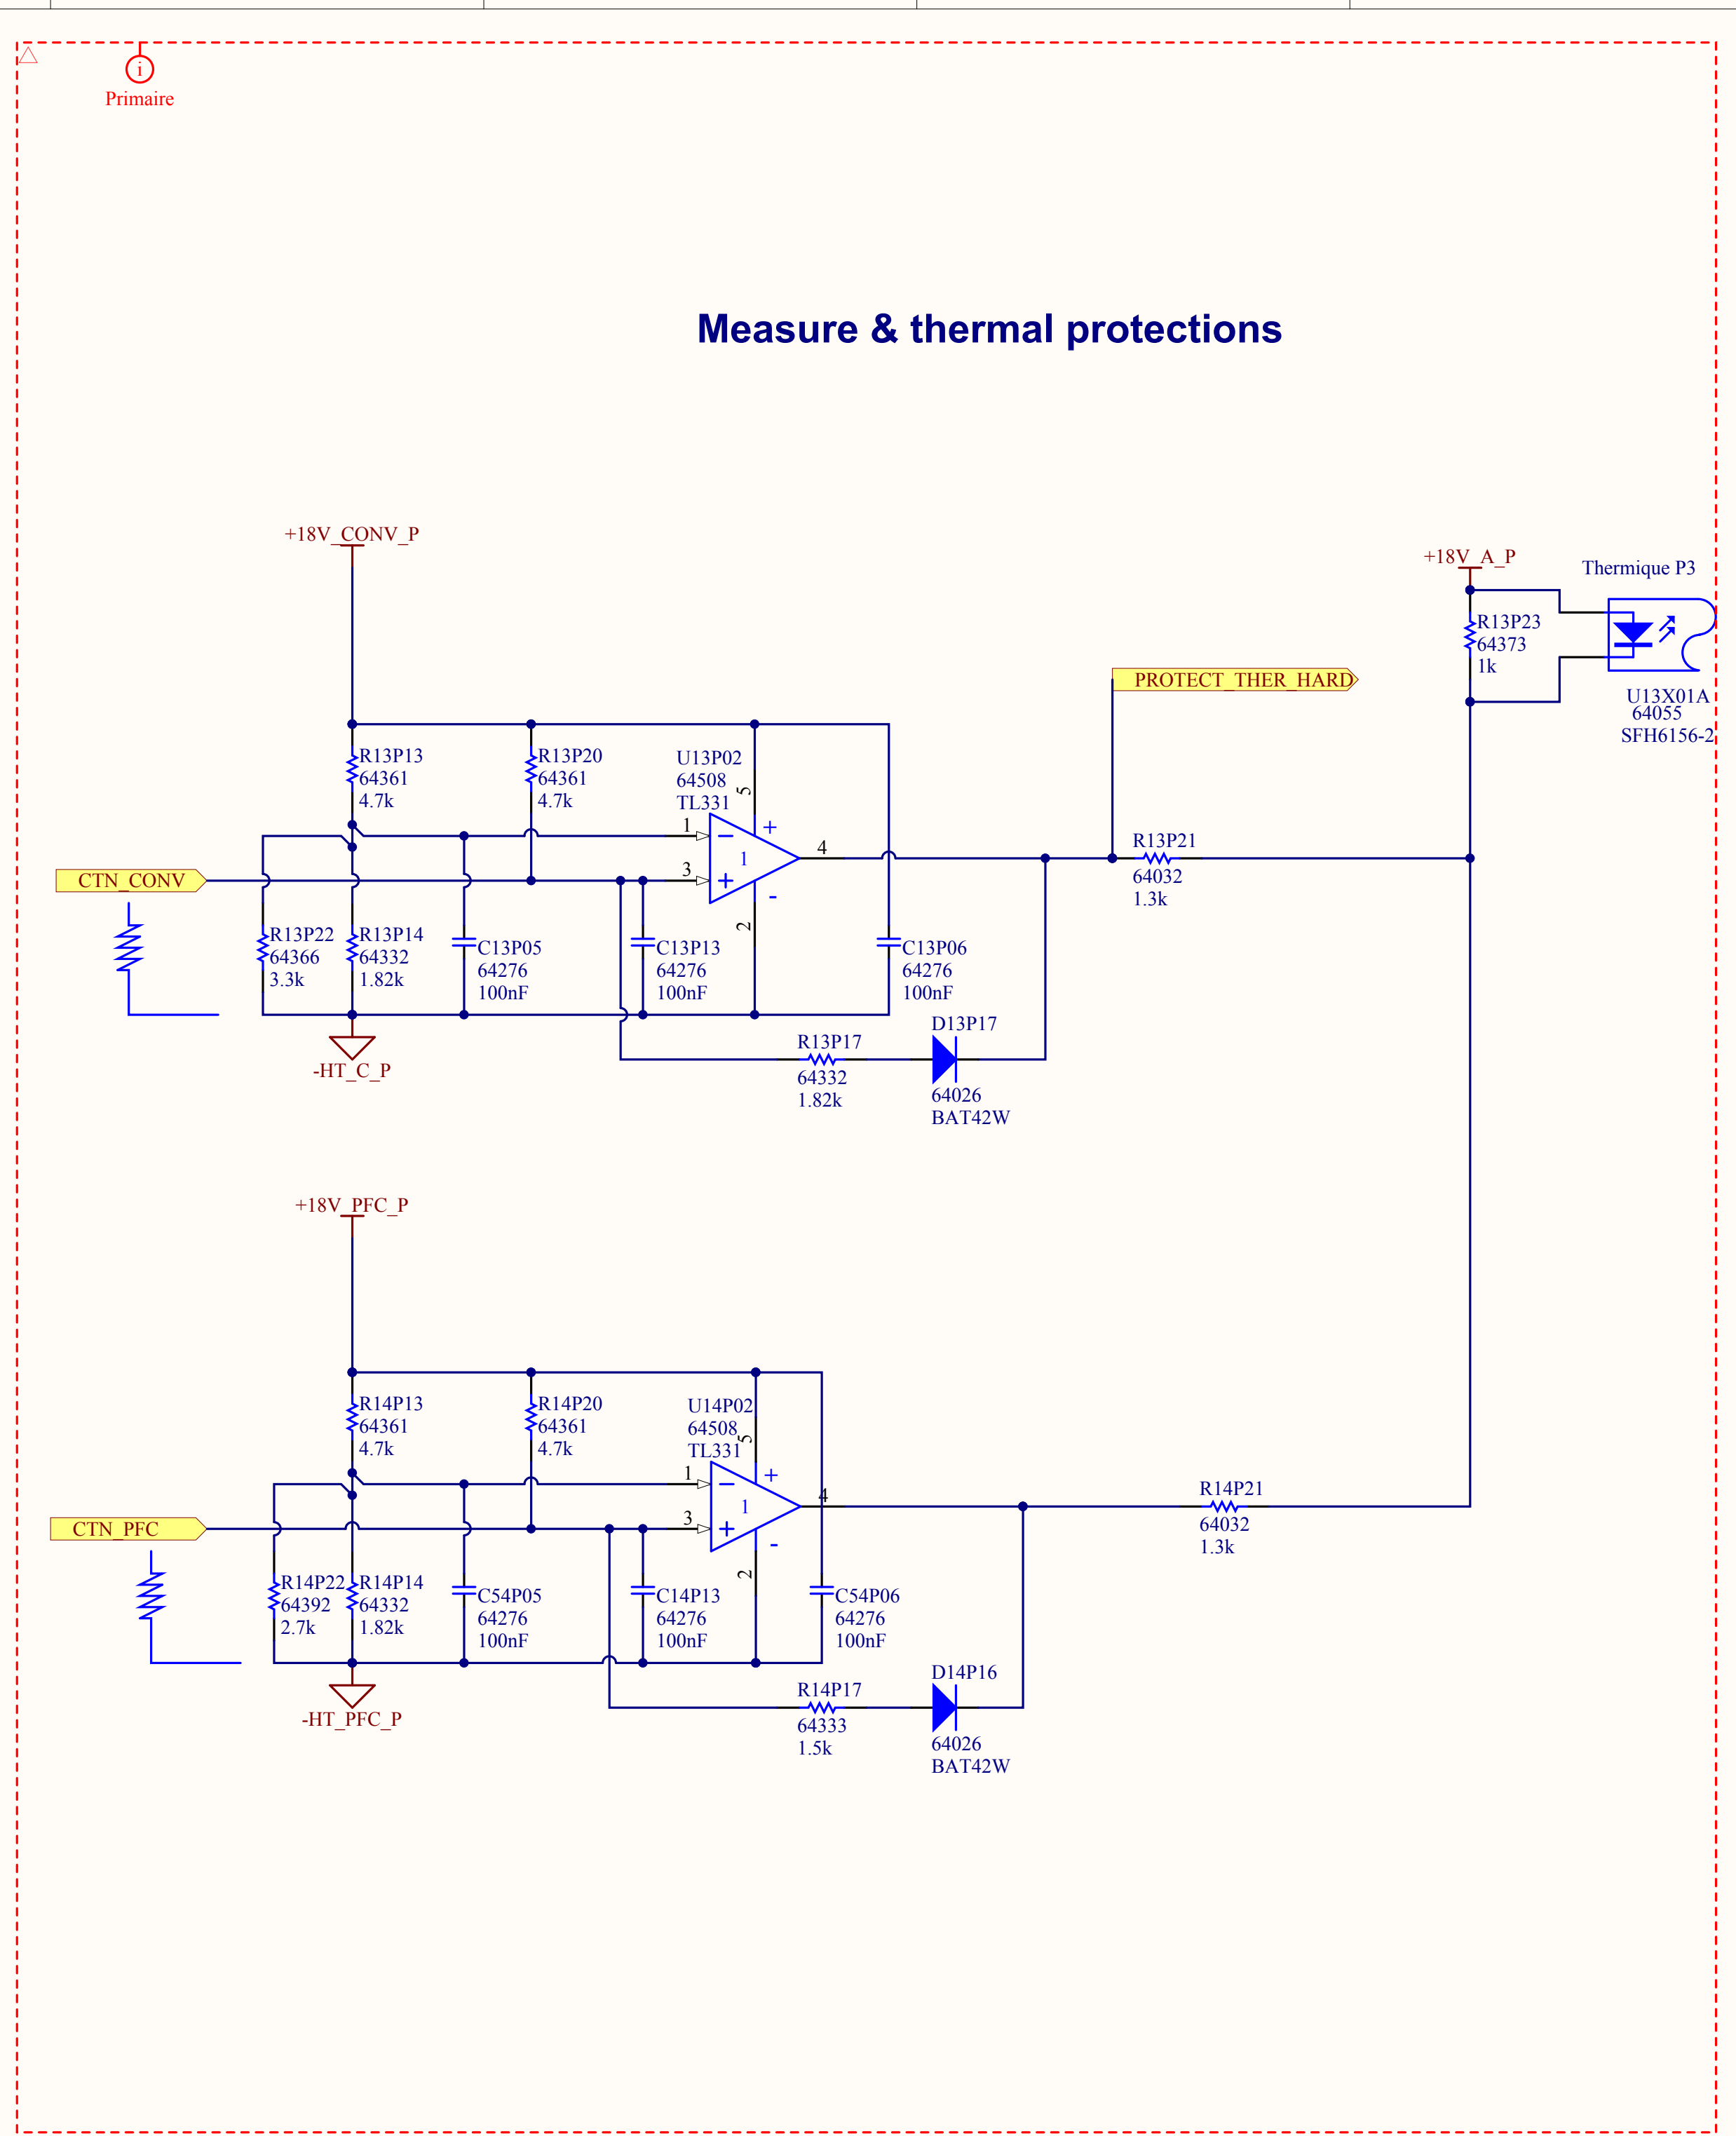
Primaire

Measure & thermal protections

+18V_CONV_P

+18V_A_P

Thermique P3

R13P23
64373
1k

U13X01A
64055
SFH6156-2

PROTECT_THER_HARD

R13P13
64361
4.7k

R13P20
64361
4.7k

U13P02
64508
TL331

5
1
3
4
2
+
-
1

CTN_CONV

R13P21
64032
1.3k

R13P22
64366
3.3k

R13P14
64332
1.82k

C13P05
64276
100nF

C13P13
64276
100nF

C13P06
64276
100nF

-HT_C_P

R13P17
64332
1.82k

D13P17
64026
BAT42W

+18V_PFC_P

R14P13
64361
4.7k

R14P20
64361
4.7k

U14P02
64508
TL331

5
1
3
4
2
+
-
1

CTN_PFC

R14P21
64032
1.3k

R14P22
64392
2.7k

R14P14
64332
1.82k

C54P05
64276
100nF

C14P13
64276
100nF

C54P06
64276
100nF

-HT_PFC_P

R14P17
64333
1.5k

D14P16
64026
BAT42W